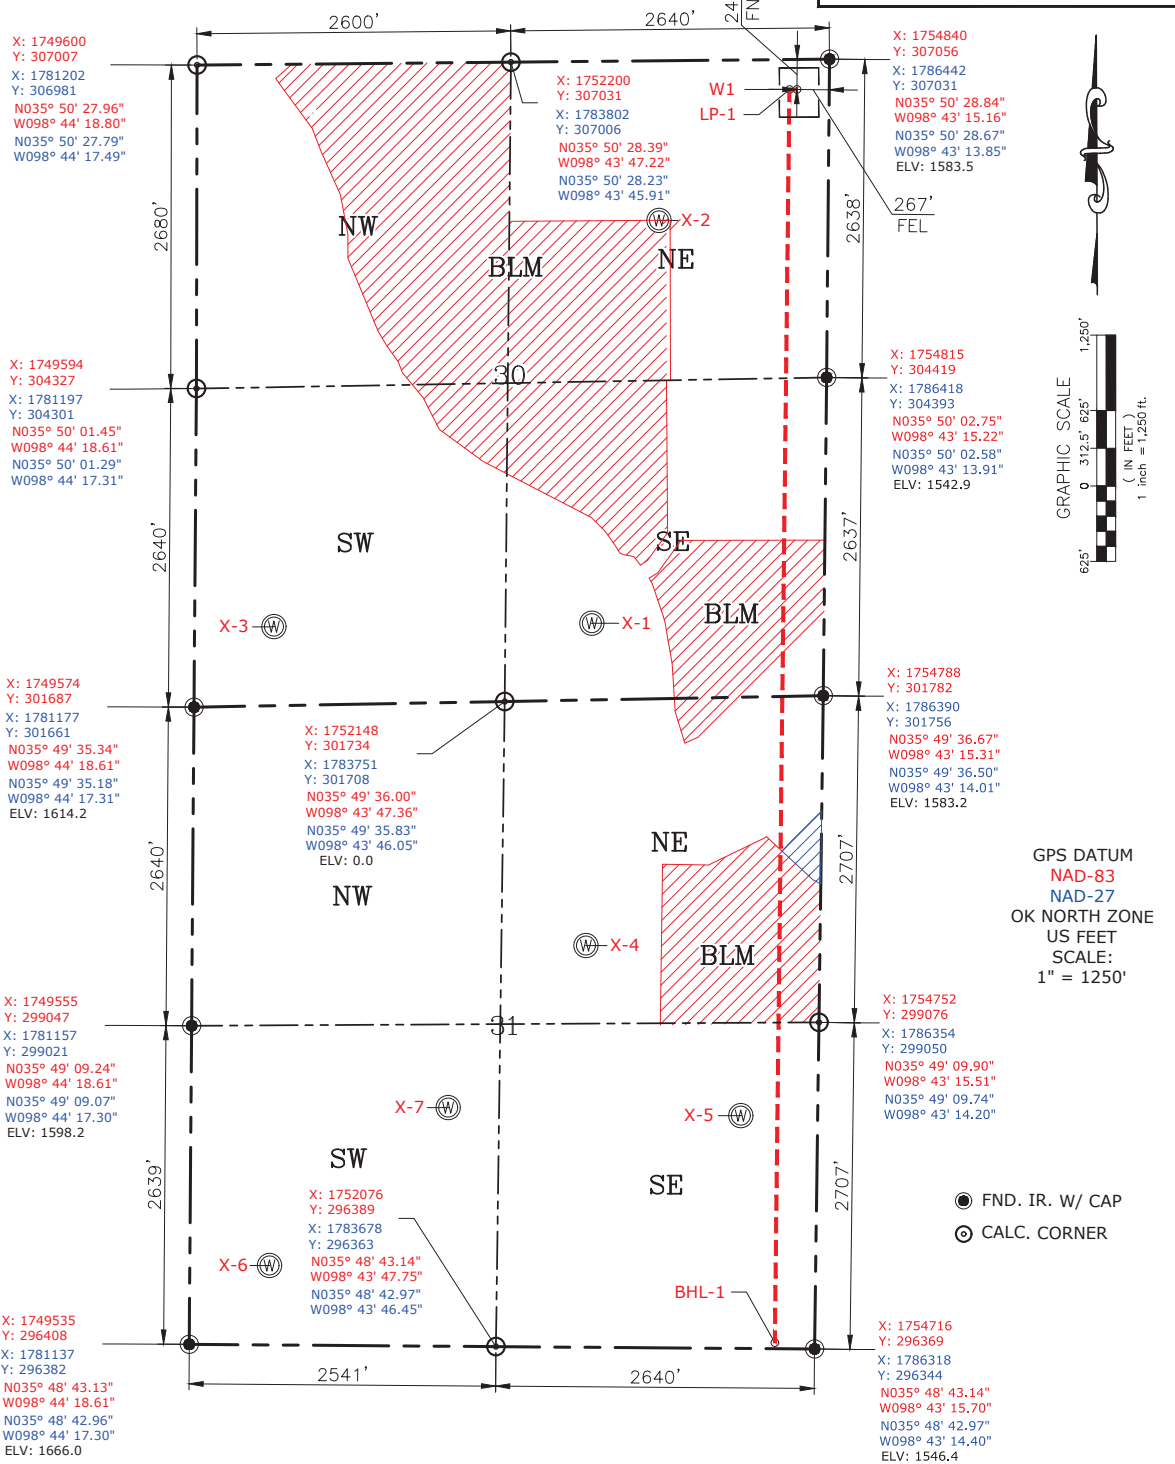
2600'
2640'
24
FN

X: 1749600
Y: 307007
X: 1781202
Y: 306981
N035° 50' 27.96"
W098° 44' 18.80"
N035° 50' 27.79"
W098° 44' 17.49"

X: 1752200
Y: 307031
X: 1783802
Y: 307006
N035° 50' 28.39"
W098° 43' 47.22"
N035° 50' 28.23"
W098° 43' 45.91"

W1
LP-1

X: 1754840
Y: 307056
X: 1786442
Y: 307031
N035° 50' 28.84"
W098° 43' 15.16"
N035° 50' 28.67"
W098° 43' 13.85"
ELV: 1583.5

267'
FEL

2680'
NW
BLM
X-2
NE
2638'

30

X: 1749594
Y: 304327
X: 1781197
Y: 304301
N035° 50' 01.45"
W098° 44' 18.61"
N035° 50' 01.29"
W098° 44' 17.31"

X: 1754815
Y: 304419
X: 1786418
Y: 304393
N035° 50' 02.75"
W098° 43' 15.22"
N035° 50' 02.58"
W098° 43' 13.91"
ELV: 1542.9

GRAPHIC SCALE
1,250'
625'
312.5'
0
625'
( IN FEET )
1 inch = 1,250 ft.

2640'
SW
SE
2637'
X-3
X-1
BLM

X: 1749574
Y: 301687
X: 1781177
Y: 301661
N035° 49' 35.34"
W098° 44' 18.61"
N035° 49' 35.18"
W098° 44' 17.31"
ELV: 1614.2

X: 1752148
Y: 301734
X: 1783751
Y: 301708
N035° 49' 36.00"
W098° 43' 47.36"
N035° 49' 35.83"
W098° 43' 46.05"
ELV: 0.0

X: 1754788
Y: 301782
X: 1786390
Y: 301756
N035° 49' 36.67"
W098° 43' 15.31"
N035° 49' 36.50"
W098° 43' 14.01"
ELV: 1583.2

2640'
NE
NW
2707'
X-4
BLM

GPS DATUM
NAD-83
NAD-27
OK NORTH ZONE
US FEET
SCALE:
1" = 1250'

X: 1749555
Y: 299047
X: 1781157
Y: 299021
N035° 49' 09.24"
W098° 44' 18.61"
N035° 49' 09.07"
W098° 44' 17.30"
ELV: 1598.2

31

X: 1754752
Y: 299076
X: 1786354
Y: 299050
N035° 49' 09.90"
W098° 43' 15.51"
N035° 49' 09.74"
W098° 43' 14.20"

X-7
X-5
2639'
SW
SE
2707'

FND. IR. W/ CAP
CALC. CORNER

X: 1752076
Y: 296389
X: 1783678
Y: 296363
N035° 48' 43.14"
W098° 43' 47.75"
N035° 48' 42.97"
W098° 43' 46.45"

X-6
BHL-1

X: 1749535
Y: 296408
X: 1781137
Y: 296382
N035° 48' 43.13"
W098° 44' 18.61"
N035° 48' 42.96"
W098° 44' 17.30"
ELV: 1666.0

2541'
2640'

X: 1754716
Y: 296369
X: 1786318
Y: 296344
N035° 48' 43.14"
W098° 43' 15.70"
N035° 48' 42.97"
W098° 43' 14.40"
ELV: 1546.4